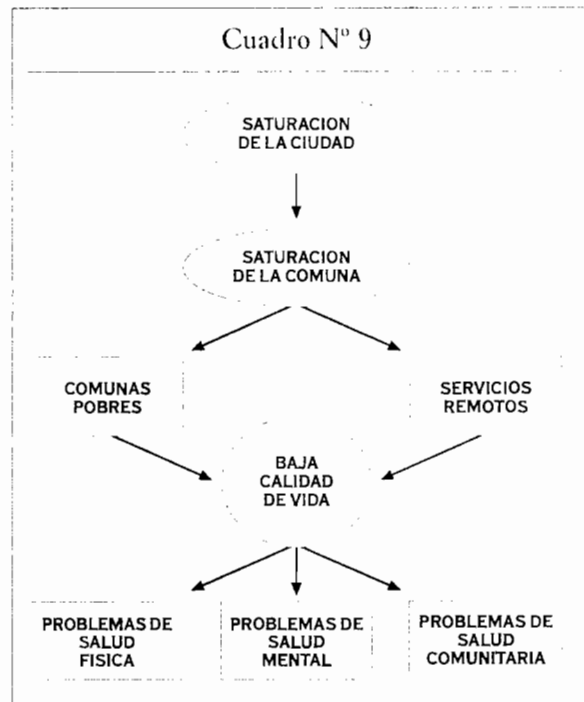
Cuadro Nº 9

SATURACION DE LA CIUDAD

SATURACION DE LA COMUNA

COMUNAS POBRES

SERVICIOS REMOTOS

BAJA CALIDAD DE VIDA

PROBLEMAS DE SALUD FISICA

PROBLEMAS DE SALUD MENTAL

PROBLEMAS DE SALUD COMUNITARIA